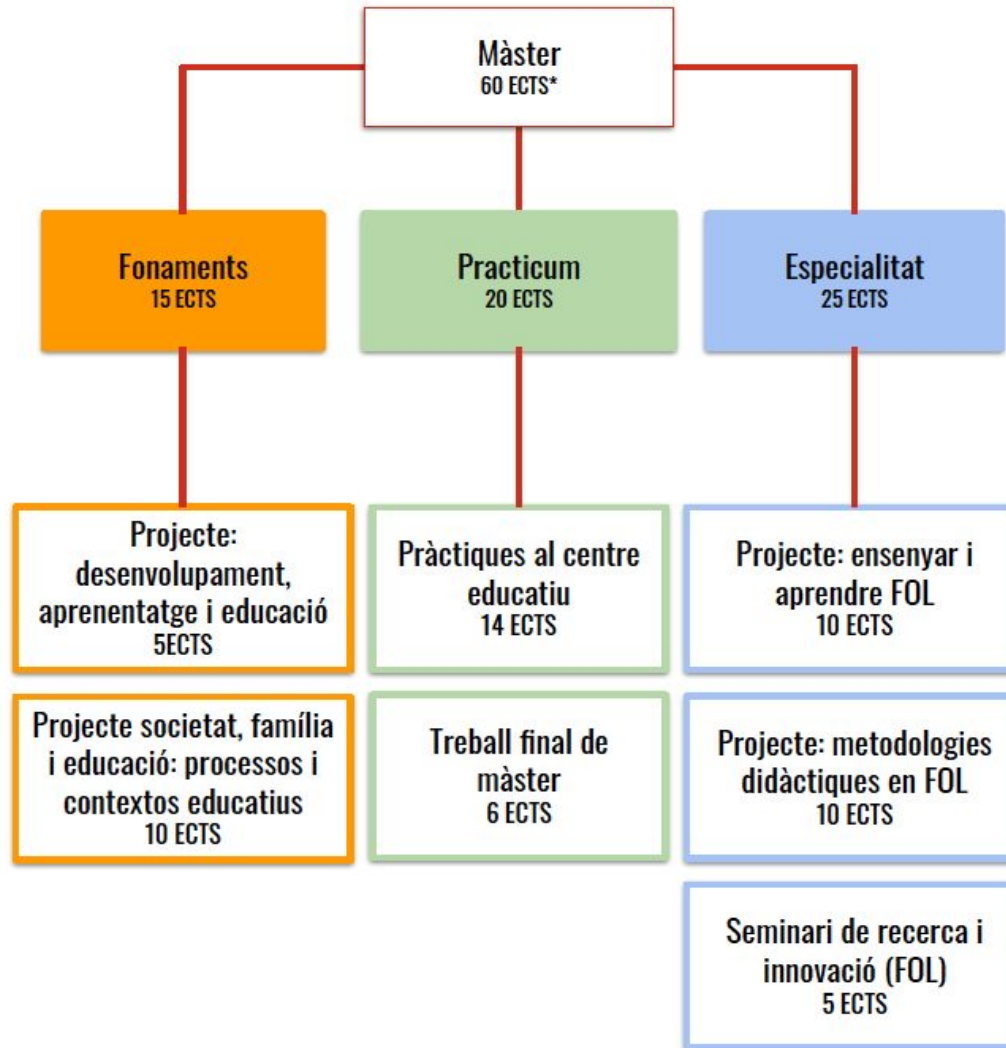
Màster
60 ECTS*

Fonaments
15 ECTS

Practicum
20 ECTS

Especialitat
25 ECTS

Projecte: desenvolupament, aprenentatge i educació
5ECTS

Projecte societat, família i educació: processos i contextos educatius
10 ECTS

Pràctiques al centre educatiu
14 ECTS

Treball final de màster
6 ECTS

Projecte: ensenyar i aprendre FOL
10 ECTS

Projecte: metodologies didàctiques en FOL
10 ECTS

Seminari de recerca i innovació (FOL)
5 ECTS